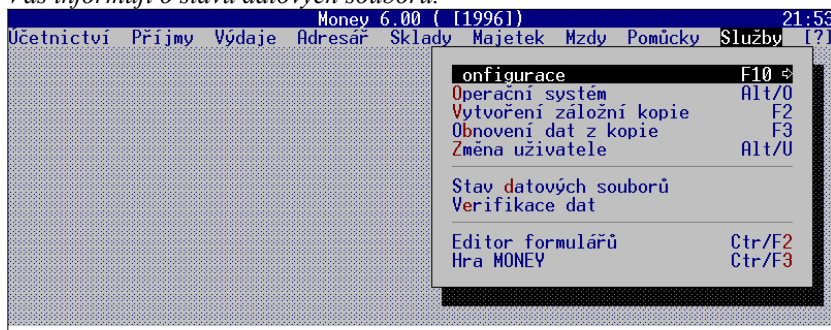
Vás informují o stavu datových souborů.

Money 6.00 ( [1996]) 21:53

Účetnictví Příjmy Výdaje Adresář Sklady Majetek Mzdy Pomůcky Služby [?]

onfigurace F10
Operační systém Alt/O
Vytvoření záložní kopie F2
Obnovení dat z kopie F3
Změna uživatele Alt/U

Stav datových souborů
Verifikace dat

Editor formulářů Ctr/F2
Hra MONEY Ctr/F3